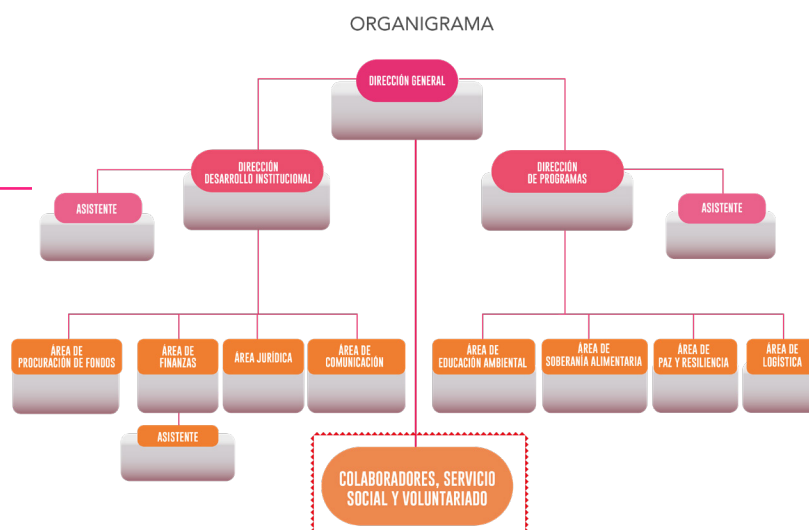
ORGANIGRAMA

DIRECCIÓN GENERAL

DIRECCIÓN DESARROLLO INSTITUCIONAL

DIRECCIÓN DE PROGRAMAS

ASISTENTE

ASISTENTE

ÁREA DE PROCURACIÓN DE FONDOS

ÁREA DE FINANZAS

ÁREA JURÍDICA

ÁREA DE COMUNICACIÓN

ÁREA DE EDUCACIÓN AMBIENTAL

ÁREA DE SOBERANÍA ALIMENTARIA

ÁREA DE PAZ Y RESILIENCIA

ÁREA DE LOGÍSTICA

ASISTENTE

COLABORADORES, SERVICIO SOCIAL Y VOLUNTARIADO